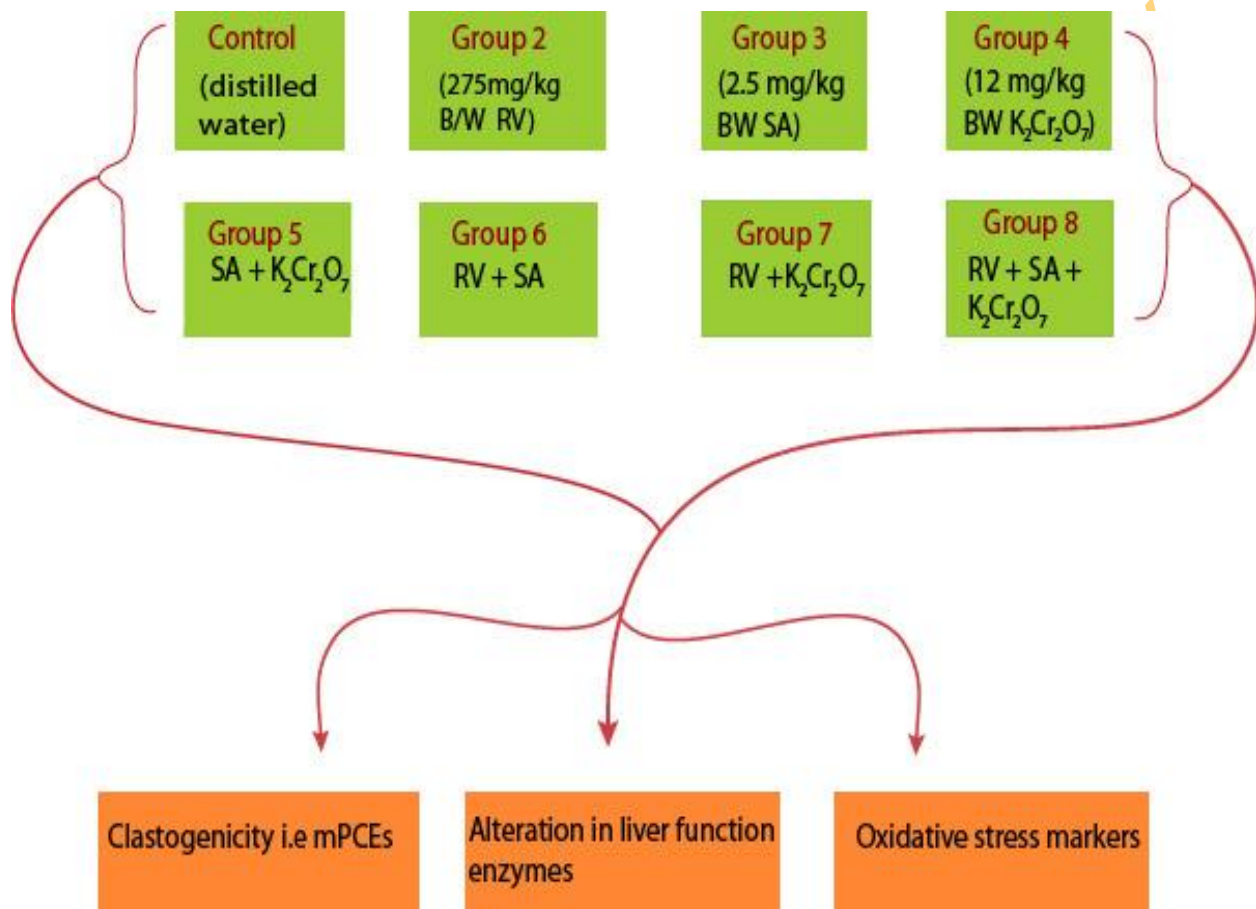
Control
(distilled water)

Group 2
(275mg/kg B/W RV)

Group 3
(2.5 mg/kg BW SA)

Group 4
(12 mg/kg BW $K_2Cr_2O_7$)

Group 5
SA + $K_2Cr_2O_7$

Group 6
RV + SA

Group 7
RV + $K_2Cr_2O_7$

Group 8
RV + SA + $K_2Cr_2O_7$

Clastogenicity i.e mPCEs

Alteration in liver function enzymes

Oxidative stress markers